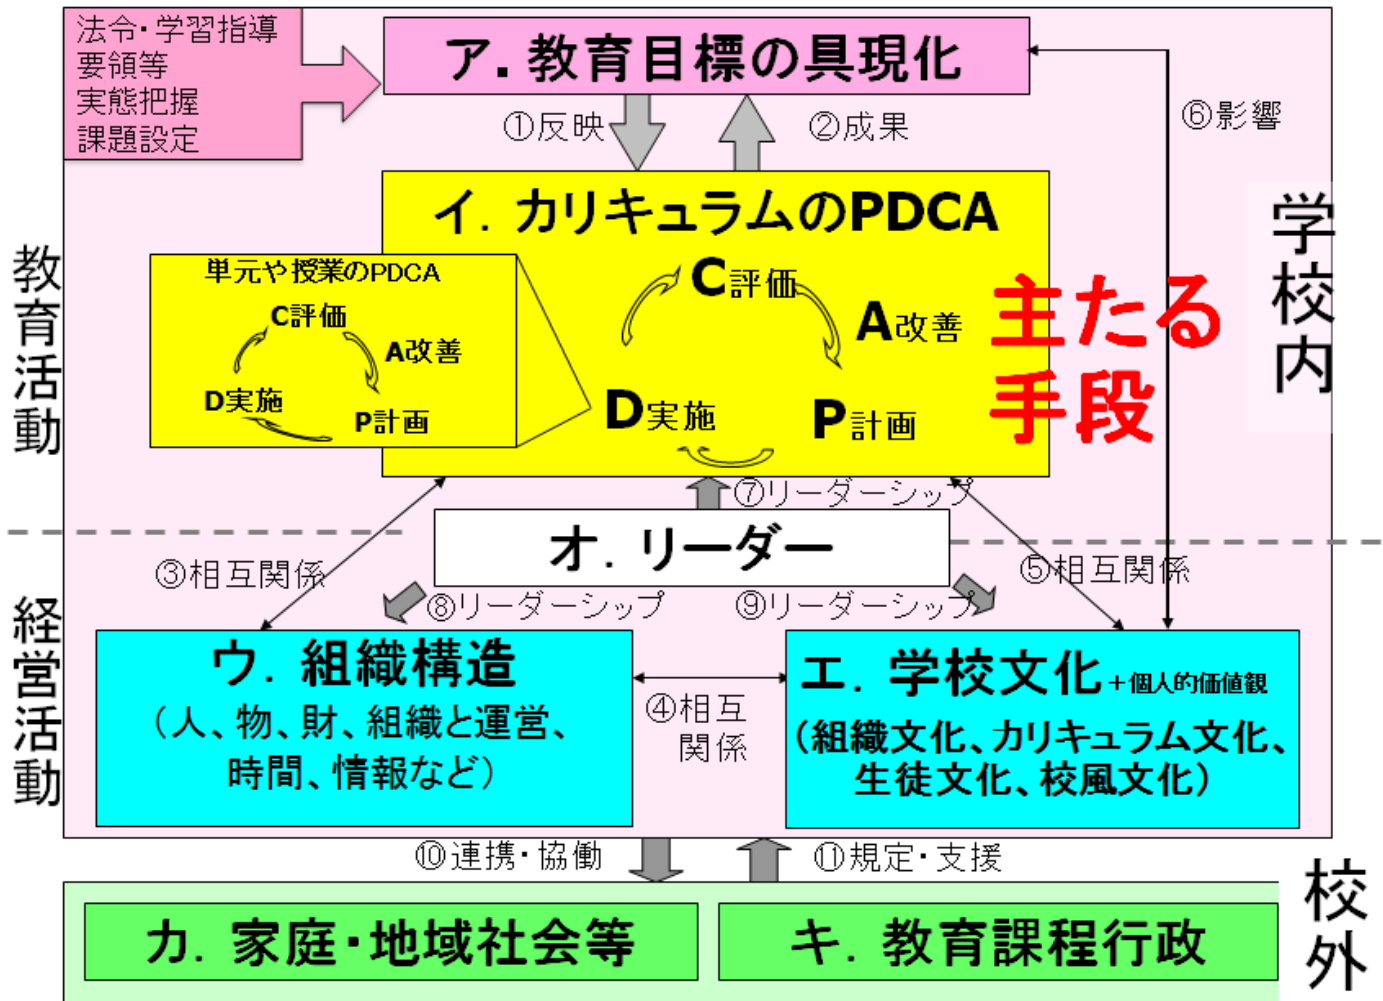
法令・学習指導要領等
実態把握
課題設定

ア. 教育目標の具現化

①反映
②成果
⑥影響

イ. カリキュラムのPDCA

単元や授業のPDCA
C評価
A改善
D実施
P計画

C評価
A改善
D実施
P計画

主たる手段

学校内

教育活動

⑦リーダーシップ

オ. リーダー

③相互関係
⑤相互関係
⑧リーダーシップ
⑨リーダーシップ

経営活動

ウ. 組織構造
(人、物、財、組織と運営、時間、情報など)

④相互関係

エ. 学校文化+個人的価値観
(組織文化、カリキュラム文化、生徒文化、校風文化)

⑩連携・協働
⑪規定・支援

校外

カ. 家庭・地域社会等

キ. 教育課程行政